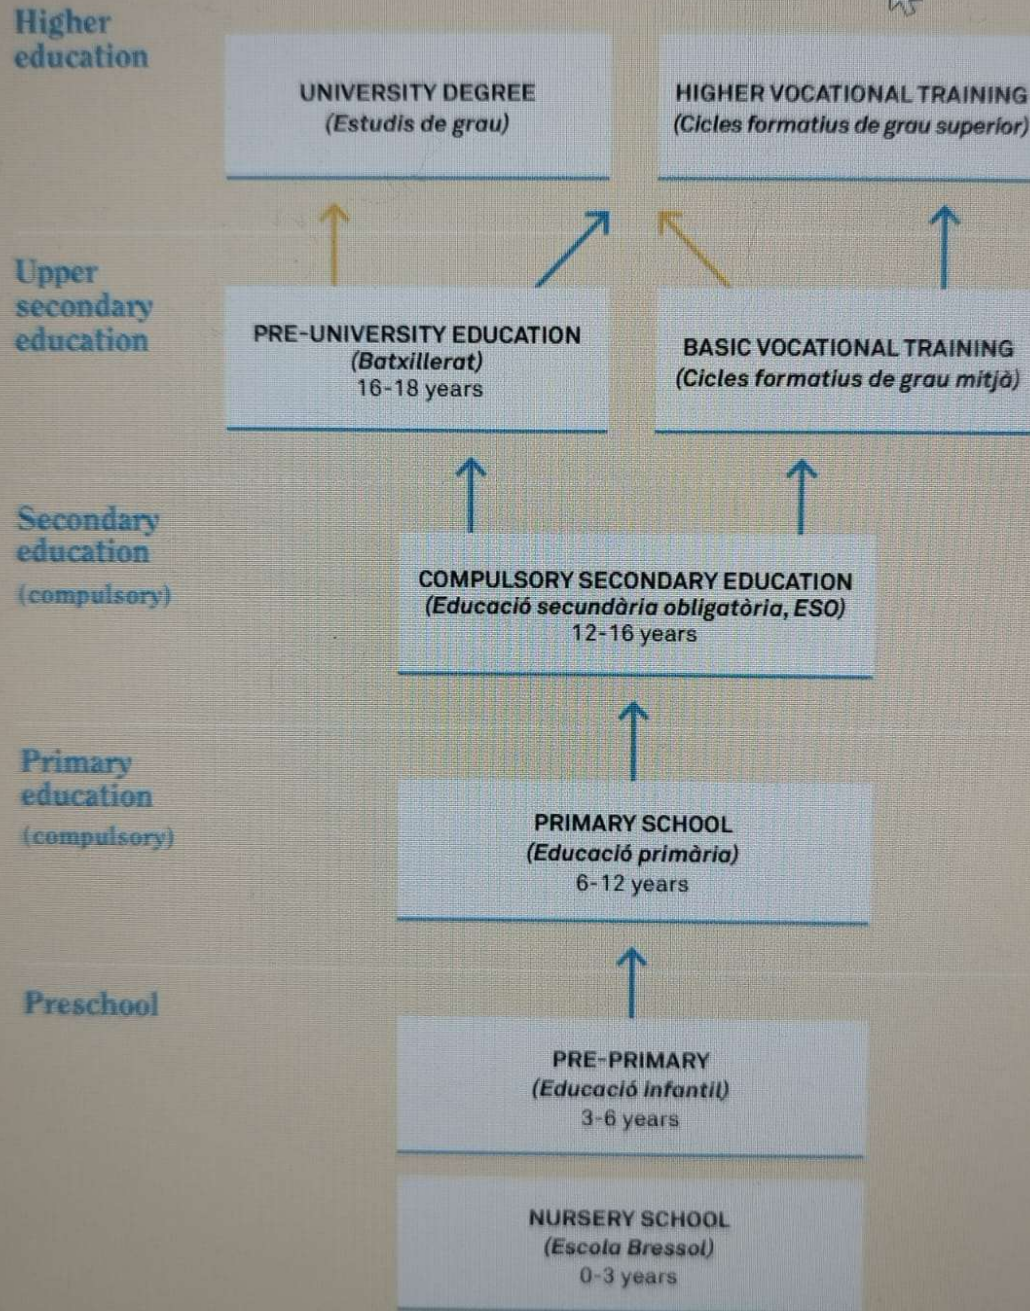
Higher education

UNIVERSITY DEGREE
(Estudis de grau)

HIGHER VOCATIONAL TRAINING
(Cicles formatius de grau superior)

Upper secondary education

PRE-UNIVERSITY EDUCATION
(Batxillerat)
16-18 years

BASIC VOCATIONAL TRAINING
(Cicles formatius de grau mitjà)

Secondary education (compulsory)

COMPULSORY SECONDARY EDUCATION
(Educació secundària obligatòria, ESO)
12-16 years

Primary education (compulsory)

PRIMARY SCHOOL
(Educació primària)
6-12 years

Preschool

PRE-PRIMARY
(Educació infantil)
3-6 years

NURSERY SCHOOL
(Escola Bressol)
0-3 years